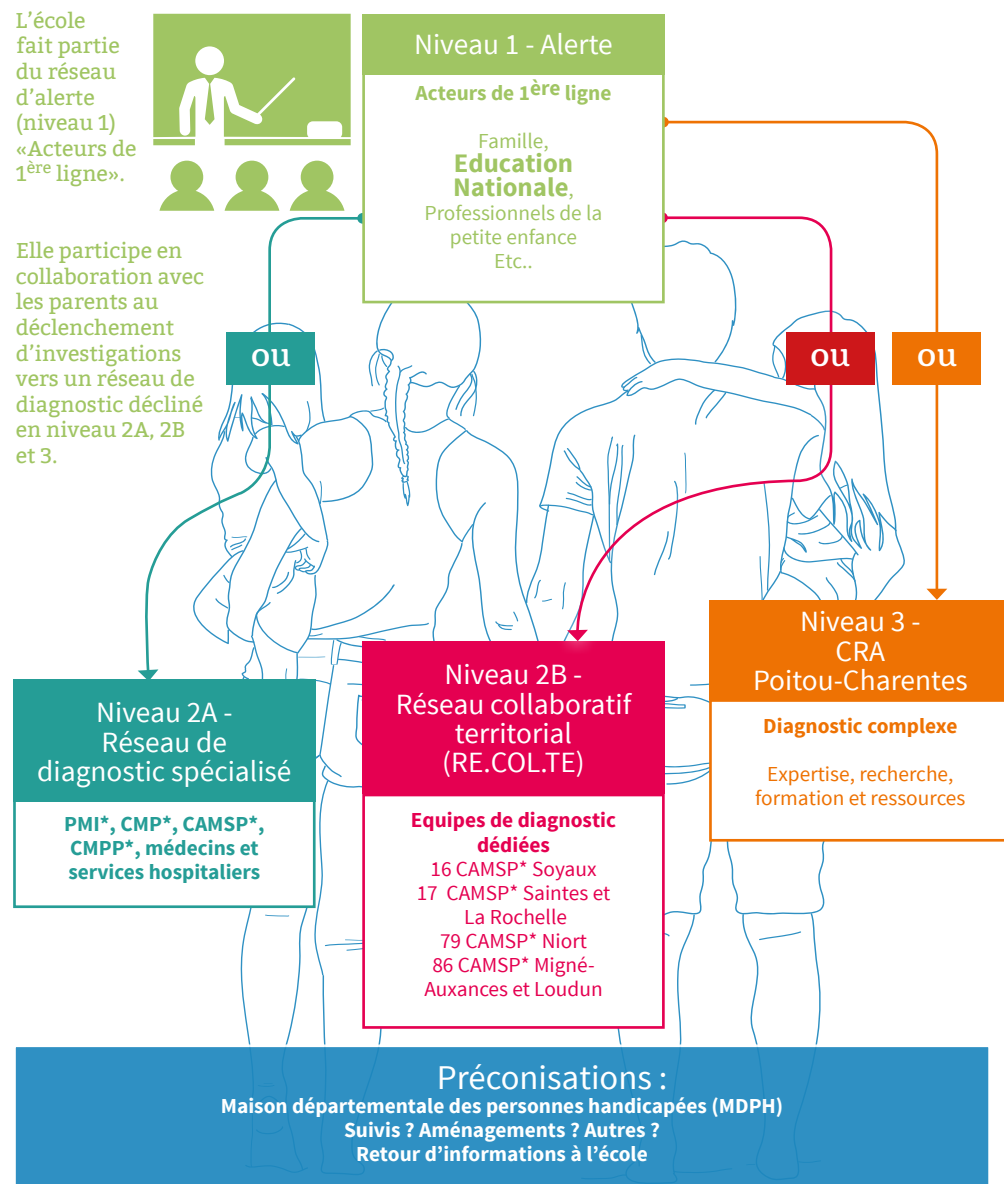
L'école fait partie du réseau d'alerte (niveau 1) «Acteurs de $1^{ère}$ ligne».

Elle participe en collaboration avec les parents au déclenchement d'investigations vers un réseau de diagnostic décliné en niveau 2A, 2B et 3.

Niveau 1 - Alerte

Acteurs de $1^{ère}$ ligne

Famille,
Education Nationale,
Professionnels de la petite enfance
Etc..

ou

ou

ou

Niveau 2A - Réseau de diagnostic spécialisé

PMI*, CMP*, CAMSP*, CMPP*, médecins et services hospitaliers

Niveau 2B - Réseau collaboratif territorial (RE.COL.TE)

Equipes de diagnostic dédiées
16 CAMSP* Soyaux
17 CAMSP* Saintes et La Rochelle
79 CAMSP* Niort
86 CAMSP* Migné-Auxances et Loudun

Niveau 3 - CRA Poitou-Charentes

Diagnostic complexe

Expertise, recherche, formation et ressources

Préconisations :
Maison départementale des personnes handicapées (MDPH)
Suivis ? Aménagements ? Autres ?
Retour d'informations à l'école